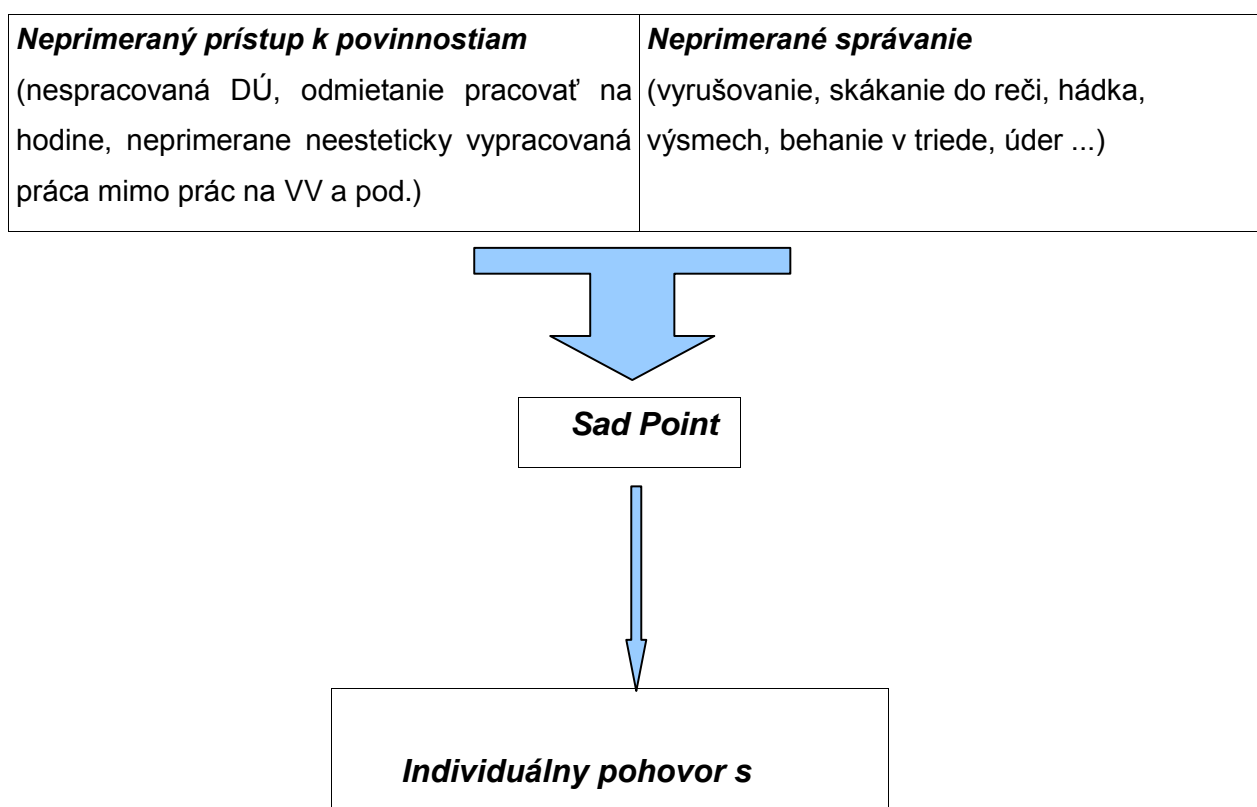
| *Neprimeraný prístup k povinnostiam* (nespracovaná DÚ, odmietanie pracovať na hodine, neprimerane neesteticky vypracovaná práca mimo prác na VV a pod.) | *Neprimerané správanie* (vyrušovanie, skákanie do reči, hádka, výsmech, behanie v triede, úder ...) |
|---|---|

*Sad Point*

*Individuálny pohovor s*